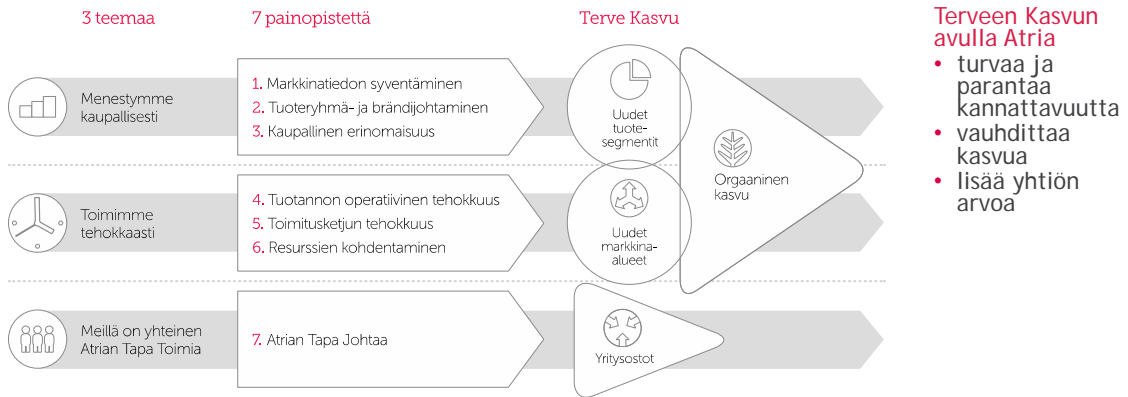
3 teemaa

7 painopistettä

Terve Kasvu

Terveen Kasvun avulla Atria
• turvaa ja parantaa kannattavuutta
• vauhdittaa kasvua
• lisää yhtiön arvoa

Menestymme kaupallisesti

1. Markkinatiedon syventäminen
2. Tuoteryhmä- ja brändijohtaminen
3. Kaupallinen erinomaisuus

Uudet tuotesegmentit

Orgaaninen kasvu

Toimimme tehokkaasti

4. Tuotannon operatiivinen tehokkuus
5. Toimitusketjun tehokkuus
6. Resurssien kohdentaminen

Uudet markkina-alueet

Meillä on yhteinen Atrian Tapa Toimia

7. Atrian Tapa Johtaa

Yritysostot